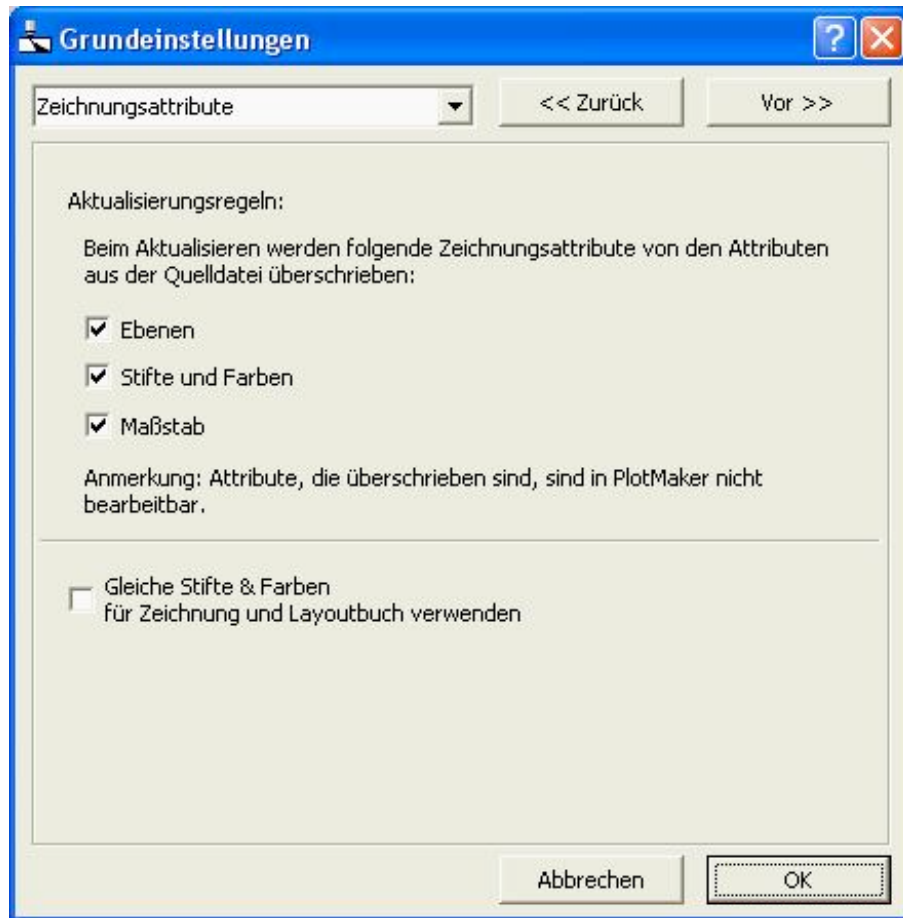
Grundeinstellungen

Zeichnungsattribute

<< Zurück

Vor >>

Aktualisierungsregeln:

Beim Aktualisieren werden folgende Zeichnungsattribute von den Attributen aus der Quelldatei überschrieben:

☑ Ebenen

☑ Stifte und Farben

☑ Maßstab

Anmerkung: Attribute, die überschrieben sind, sind in PlotMaker nicht bearbeitbar.

☐ Gleiche Stifte & Farben für Zeichnung und Layoutbuch verwenden

Abbrechen

OK